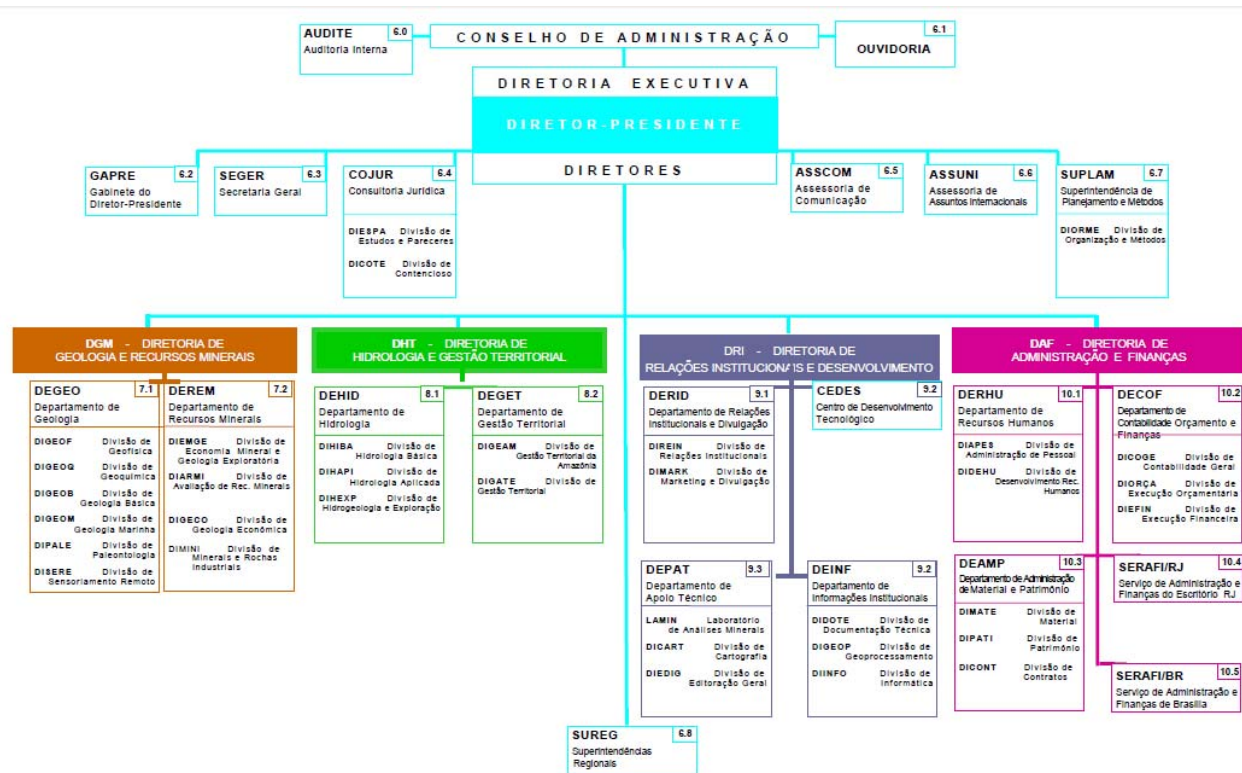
AUDITE 6.0
Auditoria Interna

CONSELHO DE ADMINISTRAÇÃO

6.1
OUVIDORIA

DIRETORIA EXECUTIVA

DIRETOR-PRESIDENTE

DIRETORES

GAPRE 6.2
Gabinete do Diretor-Presidente

SEGER 6.3
Secretaria Geral

COJUR 6.4
Consultoria Jurídica

DIESPA Divisão de Estudos e Pareceres

DICOTE Divisão de Contencioso

ASSCOM 6.5
Assessoria de Comunicação

ASSUNI 6.6
Assessoria de Assuntos Internacionais

SUPLAM 6.7
Superintendência de Planejamento e Métodos

DIORME Divisão de Organização e Métodos

DGM - DIRETORIA DE GEOLOGIA E RECURSOS MINERAIS

DEGEO 7.1
Departamento de Geologia

DIGEOF Divisão de Geofísica

DIGEOQ Divisão de Geoquímica

DIGEOB Divisão de Geologia Básica

DIGEOM Divisão de Geologia Marinha

DIPALE Divisão de Paleontologia

DISERE Divisão de Sensoriamento Remoto

DEREM 7.2
Departamento de Recursos Minerais

DIEMGE Divisão de Economia Mineral e Geologia Exploratória

DIARMI Divisão de Avaliação de Rec. Minerais

DIGECO Divisão de Geologia Econômica

DIMINI Divisão de Minerais e Rochas Industriais

DHT - DIRETORIA DE HIDROLOGIA E GESTÃO TERRITORIAL

DEHID 8.1
Departamento de Hidrologia

DIHIBA Divisão de Hidrologia Básica

DIHAPI Divisão de Hidrologia Aplicada

DIHEXP Divisão de Hidrogeologia e Exploração

DEGET 8.2
Departamento de Gestão Territorial

DIGEAM Divisão de Gestão Territorial da Amazônia

DIGATE Divisão de Gestão Territorial

DRI - DIRETORIA DE RELAÇÕES INSTITUCIONA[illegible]S E DESENVOLVIMENTO

DERID 9.1
Departamento de Relações Institucionais e Divulgação

DIREIN Divisão de Relações Institucionais

DIMARK Divisão de Marketing e Divulgação

CEDES 9.2
Centro de Desenvolvimento Tecnológico

DEPAT 9.3
Departamento de Apoio Técnico

LAMIN Laboratório de Análises Minerais

DICART Divisão de Cartografia

DIEDIG Divisão de Editoração Geral

DEINF 9.2
Departamento de Informações Institucionais

DIDOTE Divisão de Documentação Técnica

DIGEOP Divisão de Geoprocessamento

DIINFO Divisão de Informática

DAF - DIRETORIA DE ADMINISTRAÇÃO E FINANÇAS

DERHU 10.1
Departamento de Recursos Humanos

DIAPES Divisão de Administração de Pessoal

DIDEHU Divisão de Desenvolvimento Rec. Humanos

DECOF 10.2
Departamento de Contabilidade Orçamento e Finanças

DICOGE Divisão de Contabilidade Geral

DIORÇA Divisão de Execução Orçamentária

DIEFIN Divisão de Execução Financeira

DEAMP 10.3
Departamento de Administração de Material e Patrimônio

DIMATE Divisão de Material

DIPATI Divisão de Patrimônio

DICONT Divisão de Contratos

SERAFI/RJ 10.4
Serviço de Administração e Finanças do Escritório RJ

SERAFI/BR 10.5
Serviço de Administração e Finanças de Brasília

SUREG 6.8
Superintendências Regionais